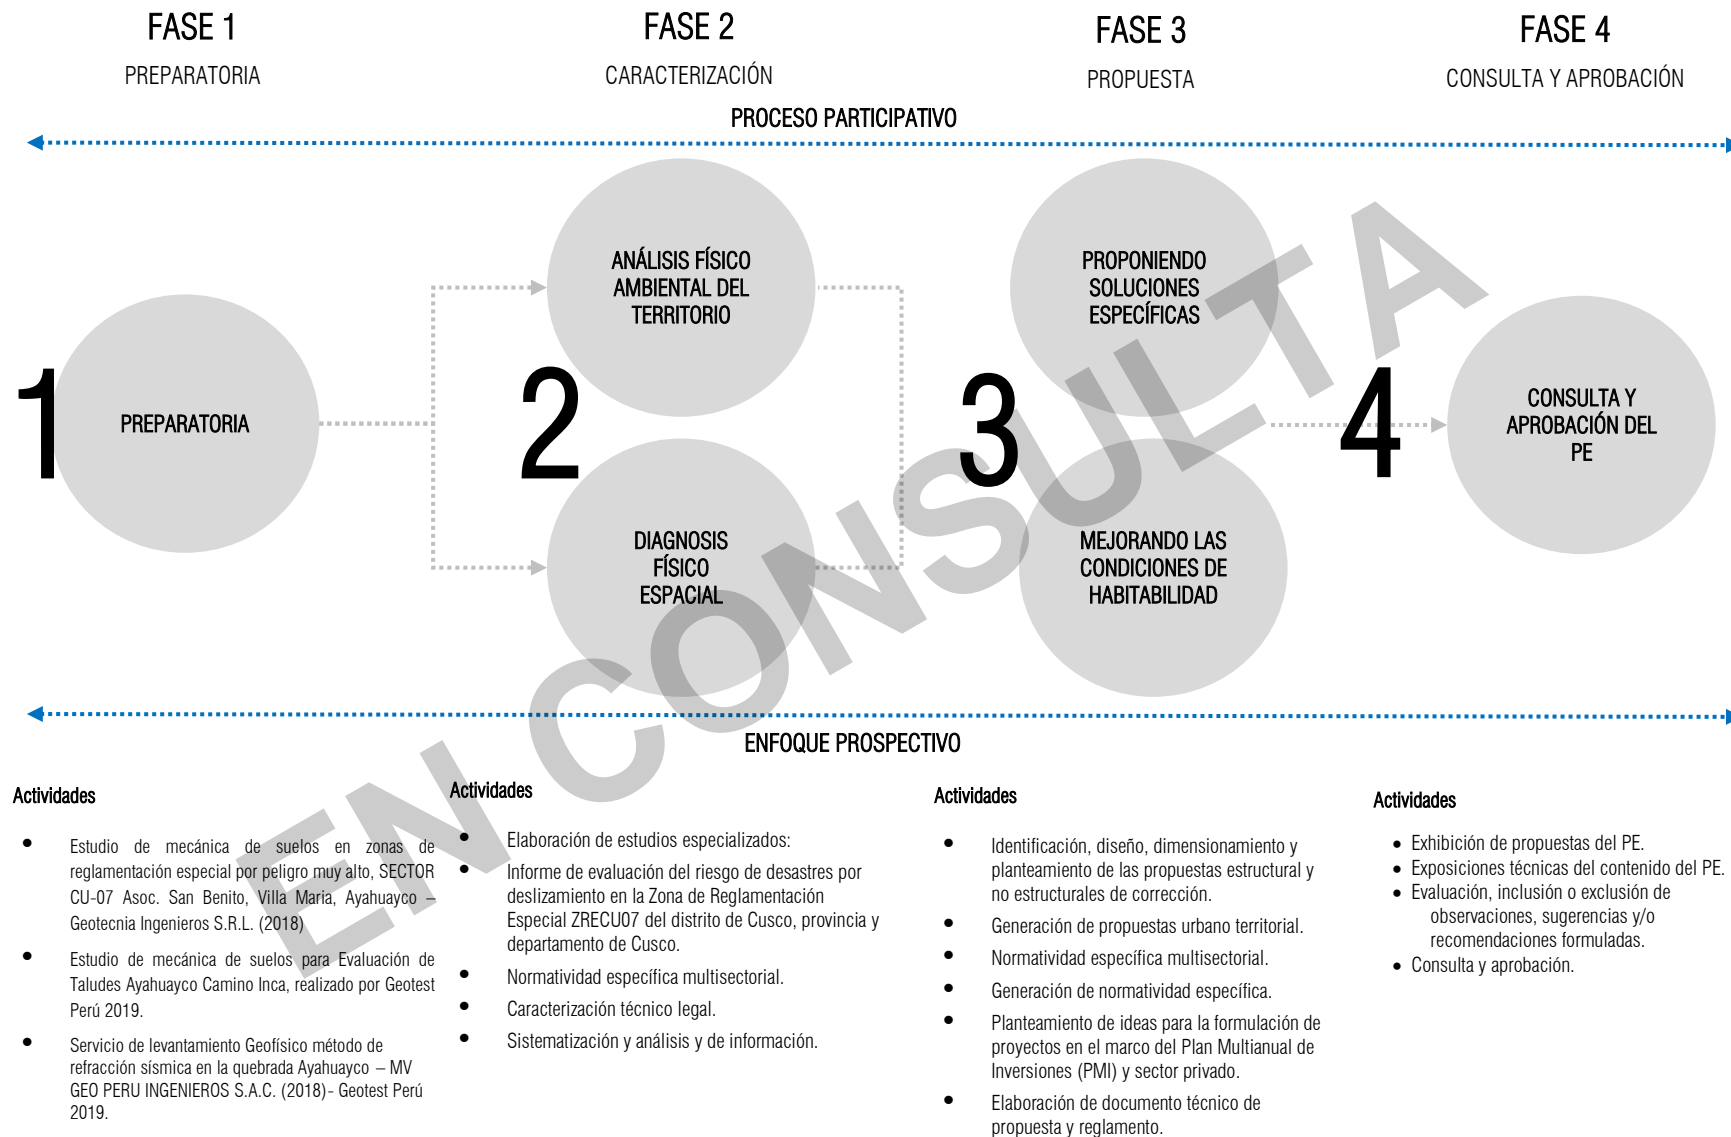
FASE 1
PREPARATORIA

FASE 2
CARACTERIZACIÓN

FASE 3
PROPUESTA

FASE 4
CONSULTA Y APROBACIÓN

PROCESO PARTICIPATIVO

1
PREPARATORIA

2
ANÁLISIS FÍSICO AMBIENTAL DEL TERRITORIO

DIAGNOSIS FÍSICO ESPACIAL

3
PROPONIENDO SOLUCIONES ESPECÍFICAS

MEJORANDO LAS CONDICIONES DE HABITABILIDAD

4
CONSULTA Y APROBACIÓN DEL PE

EN CONSULTA

ENFOQUE PROSPECTIVO

Actividades

- Estudio de mecánica de suelos en zonas de reglamentación especial por peligro muy alto, SECTOR CU-07 Asoc. San Benito, Villa Maria, Ayahuayco – Geotecnia Ingenieros S.R.L. (2018)
- Estudio de mecánica de suelos para Evaluación de Taludes Ayahuayco Camino Inca, realizado por Geotest Perú 2019.
- Servicio de levantamiento Geofísico método de refracción sísmica en la quebrada Ayahuayco – MV GEO PERU INGENIEROS S.A.C. (2018)- Geotest Perú 2019.

Actividades

- Elaboración de estudios especializados:
- Informe de evaluación del riesgo de desastres por deslizamiento en la Zona de Reglamentación Especial ZRECU07 del distrito de Cusco, provincia y departamento de Cusco.
- Normatividad específica multisectorial.
- Caracterización técnico legal.
- Sistematización y análisis y de información.

Actividades

- Identificación, diseño, dimensionamiento y planteamiento de las propuestas estructural y no estructurales de corrección.
- Generación de propuestas urbano territorial.
- Normatividad específica multisectorial.
- Generación de normatividad específica.
- Planteamiento de ideas para la formulación de proyectos en el marco del Plan Multianual de Inversiones (PMI) y sector privado.
- Elaboración de documento técnico de propuesta y reglamento.

Actividades

- Exhibición de propuestas del PE.
- Exposiciones técnicas del contenido del PE.
- Evaluación, inclusión o exclusión de observaciones, sugerencias y/o recomendaciones formuladas.
- Consulta y aprobación.